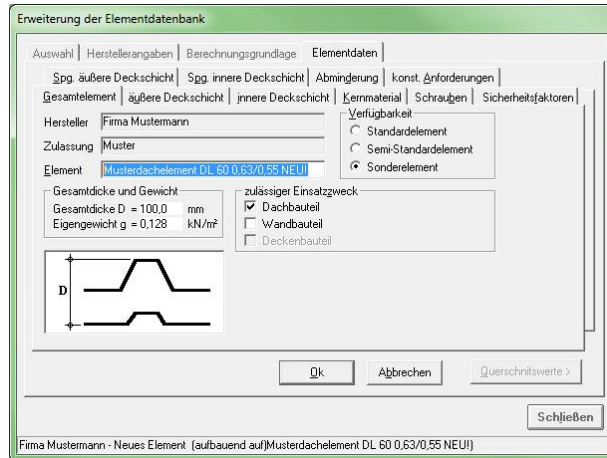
Erweiterung der Elementdatenbank

Auswahl | Herstellerangaben | Berechnungsgrundlage | Elementdaten

Spg. äußere Deckschicht | Spg. innere Deckschicht | Abminderung | konst. Anforderungen

Gesamtelement | äußere Deckschicht | innere Deckschicht | Kernmaterial | Schrauben | Sicherheitsfaktoren

Hersteller Firma Mustermann

Zulassung Muster

Element Musterdachelement DL 60 0,63/0,55 NEU!

Verfügbarkeit
Standardelement
Semi-Standardelement
Sonderelement

Gesamtdicke und Gewicht
Gesamtdicke D = 100,0 mm
Eigengewicht g = 0,128 kN/m²

zulässiger Einsatzzweck
Dachbauteil
Wandbauteil
Deckenbauteil

D

Ok
Abbrechen
Querschnittswerte >

Schließen

Firma Mustermann - Neues Element (aufbauend auf)Musterdachelement DL 60 0,63/0,55 NEU!)